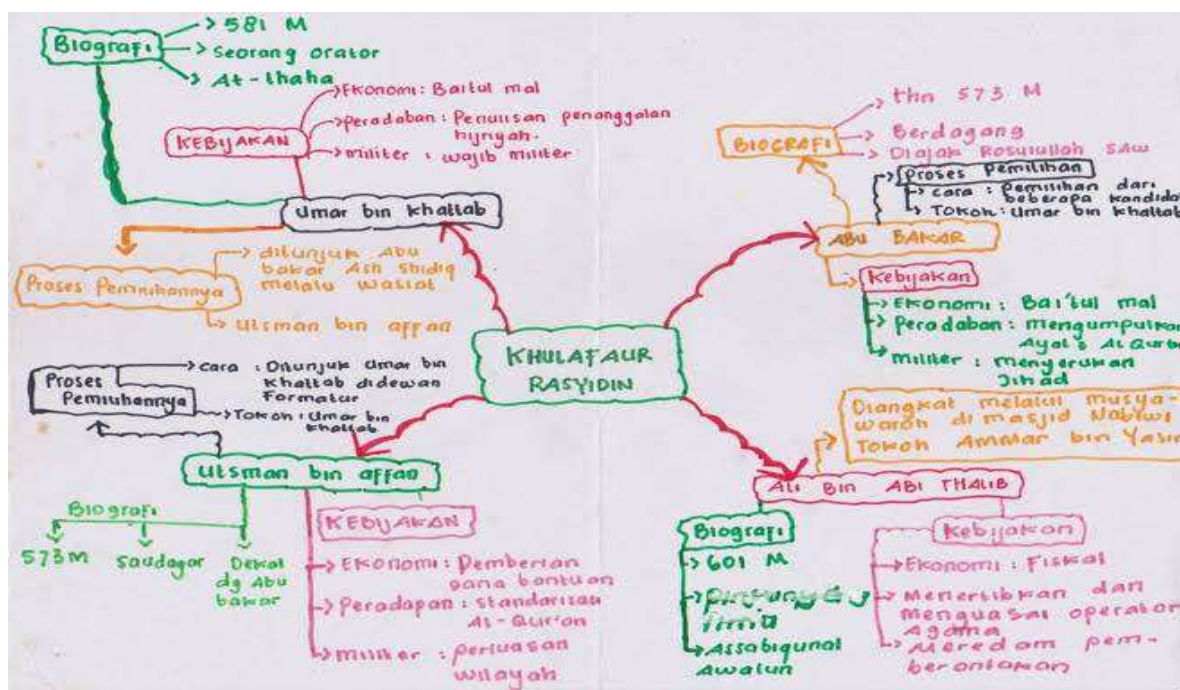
KHULAFAUR RASYIDIN

Biografi
581 M
Seorang orator
At-thaha

KEBIJAKAN
Ekonomi: Baitul mal
Peradaban: Penulisan penanggalan hijriyah.
Militer: wajib militer

Umar bin khattab

Proses Pemilihannya
ditunjuk Abu bakar Ash Shidiq melalui wasiat
Utsman bin affan

BIOGRAFI
thn 573 M
Berdagang
Diajak Rosulullah SAW

Proses Pemilihan
cara: Pemilihan dari beberapa kandidat
Tokoh: Umar bin khattab

ABU BAKAR

Kebijakan
Ekonomi: Bai'tul mal
Peradaban: Mengumpulkan Ayat's Al Qur'an
Militer: Menyerukan Jihad

Proses Pemilihannya
cara: Ditunjuk Umar bin khattab didewan Formatur
Tokoh: Umar bin khattab

Utsman bin affan

Biografi
573M
Saudagar
Dekat dg Abu bakar

KEBIJAKAN
Ekonomi: Pemberian Dana bantuan
Peradapan: standarisasi Al-Qur'an
Militer: Perluasan wilayah

Diangkat melalui musyawarah di masjid Nabawi
Tokoh Ammar bin Yasir

ALI BIN ABI THALIB

Biografi
601 M
Pinjungay J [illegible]
Assabiqunal Awalun

Kebijakan
Ekonomi: Fiskal
Menertibkan dan Menguasai operator Agama
Meredam pemberontakan